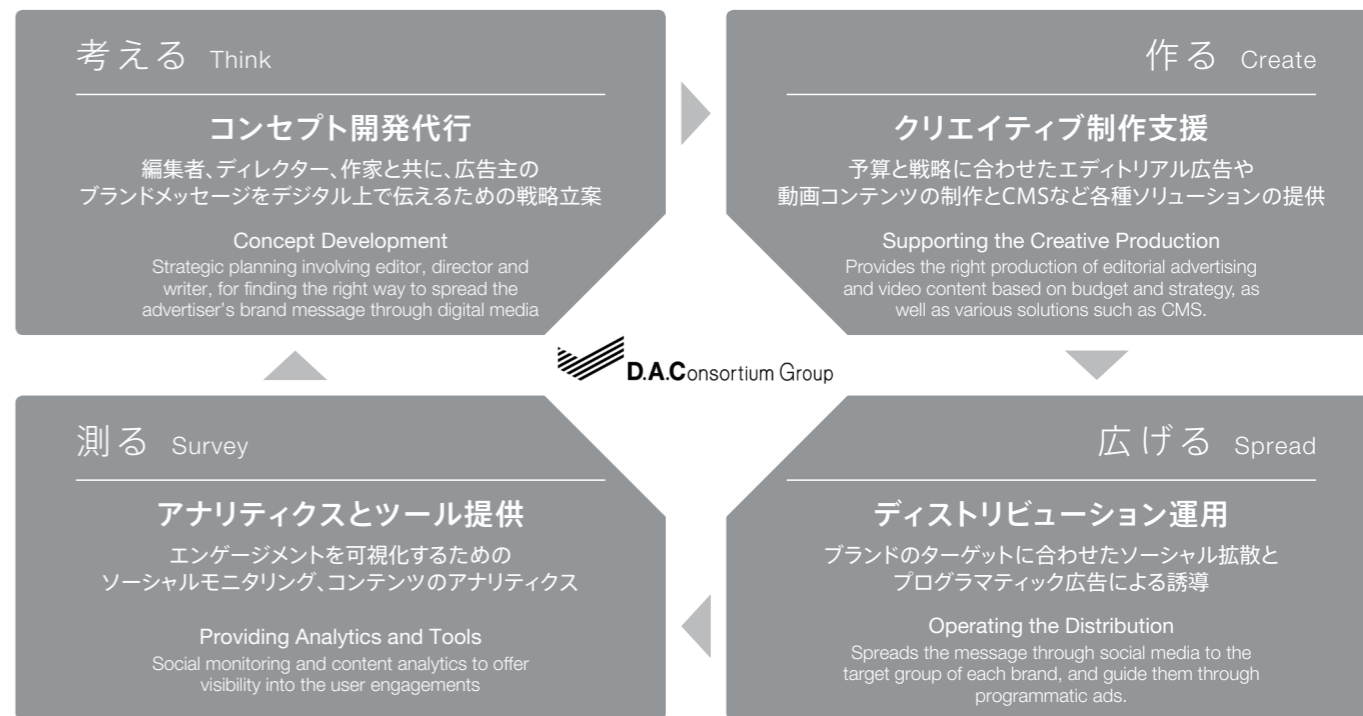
考える Think

コンセプト開発代行

編集者、ディレクター、作家と共に、広告主のブランドメッセージをデジタル上で伝えるための戦略立案

Concept Development

Strategic planning involving editor, director and writer, for finding the right way to spread the advertiser's brand message through digital media

作る Create

クリエイティブ制作支援

予算と戦略に合わせたエディトリアル広告や動画コンテンツの制作とCMSなど各種ソリューションの提供

Supporting the Creative Production

Provides the right production of editorial advertising and video content based on budget and strategy, as well as various solutions such as CMS.

D.A.Consortium Group

測る Survey

アナリティクスとツール提供

エンゲージメントを可視化するためのソーシャルモニタリング、コンテンツのアナリティクス

Providing Analytics and Tools

Social monitoring and content analytics to offer visibility into the user engagements

広げる Spread

ディストリビューション運用

ブランドのターゲットに合わせたソーシャル拡散とプログラマティック広告による誘導

Operating the Distribution

Spreads the message through social media to the target group of each brand, and guide them through programmatic ads.